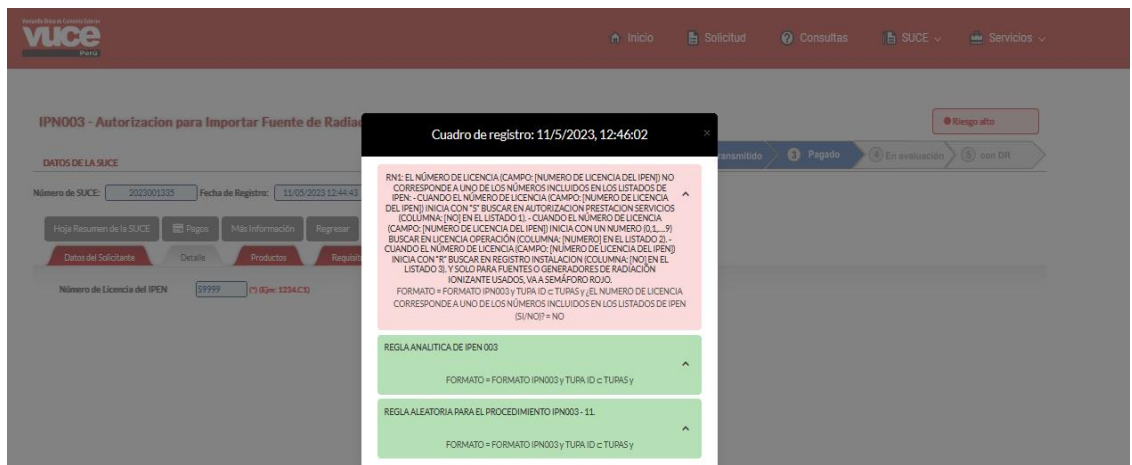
Ventanilla Única de Comercio Exterior
VUCE
Perú

Inicio
Solicitud
Consultas
SUCE
Servicios

IPN003 - Autorizacion para Importar Fuente de Radia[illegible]

Riesgo alto

DATOS DE LA SUCE

Transmitido
3 Pagado
4 En evaluación
5 con DR

Número de SUCE: 2023001335
Fecha de Registro: 11/05/2023 12:44:43

Hoja Resumen de la SUCE
Pagos
Más Información
Regresar

Datos del Solicitante
Detalle
Productos
Requisi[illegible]

Número de Licencia del IPEN
99999
(*) (Ejm: 1234.C1)

Cuadro de registro: 11/5/2023, 12:46:02

RN1: EL NÚMERO DE LICENCIA (CAMPO: [NUMERO DE LICENCIA DEL IPEN]) NO CORRESPONDE A UNO DE LOS NÚMEROS INCLUIDOS EN LOS LISTADOS DE IPEN: - CUANDO EL NÚMERO DE LICENCIA (CAMPO: [NUMERO DE LICENCIA DEL IPEN]) INICIA CON "S" BUSCAR EN AUTORIZACION PRESTACION SERVICIOS (COLUMNA: [NO] EN EL LISTADO 1). - CUANDO EL NÚMERO DE LICENCIA (CAMPO: [NUMERO DE LICENCIA DEL IPEN]) INICIA CON UN NUMERO (0,1,....9) BUSCAR EN LICENCIA OPERACIÓN (COLUMNA: [NUMERO] EN EL LISTADO 2). - CUANDO EL NÚMERO DE LICENCIA (CAMPO: [NUMERO DE LICENCIA DEL IPEN]) INICIA CON "R" BUSCAR EN REGISTRO INSTALACION (COLUMNA: [NO] EN EL LISTADO 3). Y SOLO PARA FUENTES O GENERADORES DE RADIACIÓN IONIZANTE USADOS, VA A SEMÁFORO ROJO.
FORMATO = FORMATO IPN003 y TUPA ID ⊂ TUPAS y ¿EL NUMERO DE LICENCIA CORRESPONDE A UNO DE LOS NÚMEROS INCLUIDOS EN LOS LISTADOS DE IPEN (SI/NO)? = NO

REGLA ANALITICA DE IPEN 003
FORMATO = FORMATO IPN003 y TUPA ID ⊂ TUPAS y

REGLA ALEATORIA PARA EL PROCEDIMIENTO IPN003 - 11.
FORMATO = FORMATO IPN003 y TUPA ID ⊂ TUPAS y